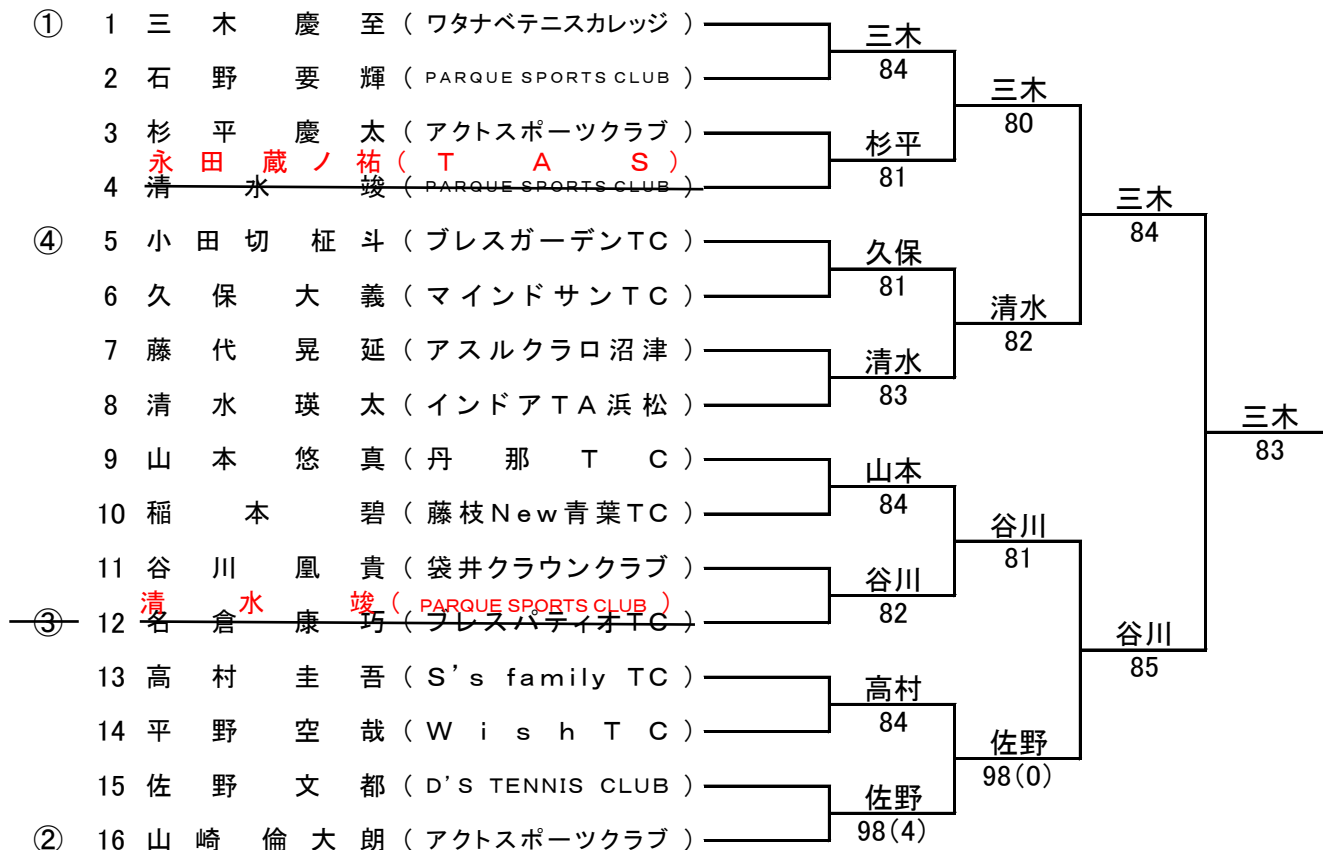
① 1 三木 慶至（ワタナベテニスカレッジ）
2 石野 要輝（PARQUE SPORTS CLUB）
3 杉平 慶太（アクトスポーツクラブ）
永田 蔵ノ祐（TAS）
4 清水 竣（PARQUE SPORTS CLUB）
④ 5 小田切 柾斗（ブレスガーデンTC）
6 久保 大義（マインドサンTC）
7 藤代 晃延（アスルクラロ沼津）
8 清水 瑛太（インドアTA浜松）
9 山本 悠真（丹那TC）
10 稲本 碧（藤枝New青葉TC）
11 谷川 凰貴（袋井クラウンクラブ）
清水 竣（PARQUE SPORTS CLUB）
③ 12 名倉 康巧（ブレスパティオTC）
13 高村 圭吾（S's family TC）
14 平野 空哉（Wish TC）
15 佐野 文都（D'S TENNIS CLUB）
② 16 山崎 倫大朗（アクトスポーツクラブ）

三木
84
杉平
81
久保
81
清水
83
山本
84
谷川
82
高村
84
佐野
98(4)

三木
80
清水
82
谷川
81
佐野
98(0)

三木
84
谷川
85

三木
83